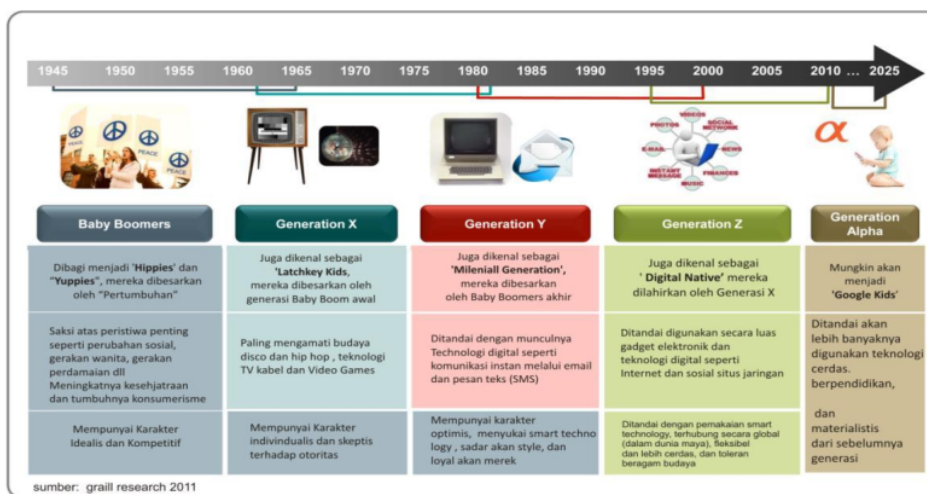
1945 1950 1955 1960 1965 1970 1975 1980 1985 1990 1995 2000 2005 2010 ... 2025

PEACE

VIDEOS PHOTOS SOCIAL NETWORK E-MAIL NEWS INSTANT MESSAGE FINANCES MUSIC

$\alpha$

| Baby Boomers | Generation X | Generation Y | Generation Z | Generation Alpha |
|---|---|---|---|---|
| Dibagi menjadi 'Hippies' dan "Yuppies", mereka dibesarkan oleh "Pertumbuhan" | Juga dikenal sebagai 'Latchkey Kids, mereka dibesarkan oleh generasi Baby Boom awal | Juga dikenal sebagai 'Mileniall Generation', mereka dibesarkan oleh Baby Boomers akhir | Juga dikenal sebagai ' Digital Native' mereka dilahirkan oleh Generasi X | Mungkin akan menjadi 'Google Kids' |
| Saksi atas peristiwa penting seperti perubahan sosial, gerakan wanita, gerakan perdamaian dll Meningkatnya kesejahtraan dan tumbuhnya konsumerisme | Paling mengamati budaya disco dan hip hop , teknologi TV kabel dan Video Games | Ditandai dengan munculnya Technologi digital seperti komunikasi instan melalui email dan pesan teks (SMS) | Ditandai digunakan secara luas gadget elektronik dan teknologi digital seperti Internet dan sosial situs jaringan | Ditandai akan lebih banyaknya digunakan teknologi cerdas. berpendidikan, |
| Mempunyai Karakter Idealis dan Kompetitif | Mempunyai Karakter individualis dan skeptis terhadap otoritas | Mempunyai karakter optimis, menyukai smart technology , sadar akan style, dan loyal akan merek | Ditandai dengan pemakaian smart technology, terhubung secara global (dalam dunia maya), fleksibel dan lebih cerdas, dan toleran beragam budaya | dan materialistis dari sebelumnya generasi |

sumber: graill research 2011